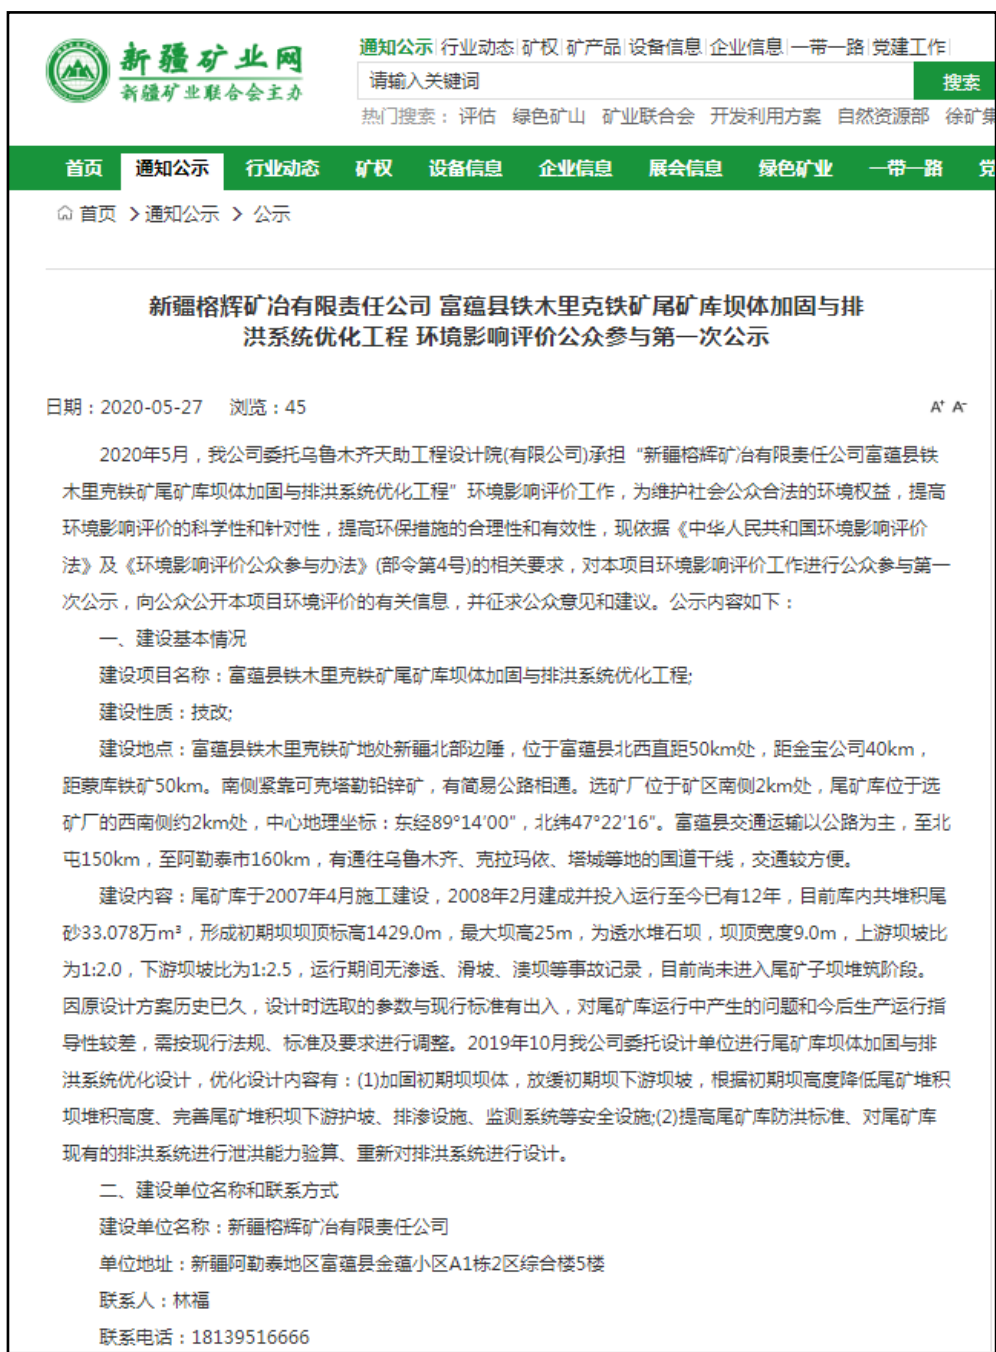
新疆矿业网
新疆矿业联合会主办

通知公示 | 行业动态 | 矿权 | 矿产品 | 设备信息 | 企业信息 | 一带一路 | 党建工作

请输入关键词
搜索

热门搜索： 评估 绿色矿山 矿业联合会 开发利用方案 自然资源部 徐矿集

首页 通知公示 行业动态 矿权 设备信息 企业信息 展会信息 绿色矿业 一带一路 党

首页 > 通知公示 > 公示

新疆榕辉矿冶有限责任公司 富蕴县铁木里克铁矿尾矿库坝体加固与排洪系统优化工程 环境影响评价公众参与第一次公示

日期：2020-05-27 浏览：45

A⁺ A⁻

2020年5月，我公司委托乌鲁木齐天助工程设计院(有限公司)承担“新疆榕辉矿冶有限责任公司富蕴县铁木里克铁矿尾矿库坝体加固与排洪系统优化工程”环境影响评价工作，为维护社会公众合法的环境权益，提高环境影响评价的科学性和针对性，提高环保措施的合理性和有效性，现依据《中华人民共和国环境影响评价法》及《环境影响评价公众参与办法》(部令第4号)的相关要求，对本项目环境影响评价工作进行公众参与第一次公示，向公众公开本项目环境评价的有关信息，并征求公众意见和建议。公示内容如下：

一、建设基本情况

建设项目名称：富蕴县铁木里克铁矿尾矿库坝体加固与排洪系统优化工程;

建设性质：技改;

建设地点：富蕴县铁木里克铁矿地处新疆北部边陲，位于富蕴县北西直距50km处，距金宝公司40km，距蒙库铁矿50km。南侧紧靠可克塔勒铅锌矿，有简易公路相通。选矿厂位于矿区南侧2km处，尾矿库位于选矿厂的西南侧约2km处，中心地理坐标：东经89°14′00″，北纬47°22′16″。富蕴县交通运输以公路为主，至北屯150km，至阿勒泰市160km，有通往乌鲁木齐、克拉玛依、塔城等地的国道干线，交通较方便。

建设内容：尾矿库于2007年4月施工建设，2008年2月建成并投入运行至今已有12年，目前库内共堆积尾砂33.078万$m^3$，形成初期坝坝顶标高1429.0m，最大坝高25m，为透水堆石坝，坝顶宽度9.0m，上游坝坡比为1:2.0，下游坝坡比为1:2.5，运行期间无渗透、滑坡、溃坝等事故记录，目前尚未进入尾矿子坝堆筑阶段。因原设计方案历史已久，设计时选取的参数与现行标准有出入，对尾矿库运行中产生的问题和今后生产运行指导性较差，需按现行法规、标准及要求进行调整。2019年10月我公司委托设计单位进行尾矿库坝体加固与排洪系统优化设计，优化设计内容有：(1)加固初期坝坝体，放缓初期坝下游坝坡，根据初期坝高度降低尾矿堆积坝堆积高度、完善尾矿堆积坝下游护坡、排渗设施、监测系统等安全设施;(2)提高尾矿库防洪标准、对尾矿库现有的排洪系统进行泄洪能力验算、重新对排洪系统进行设计。

二、建设单位名称和联系方式

建设单位名称：新疆榕辉矿冶有限责任公司

单位地址：新疆阿勒泰地区富蕴县金蕴小区A1栋2区综合楼5楼

联系人：林福

联系电话：18139516666